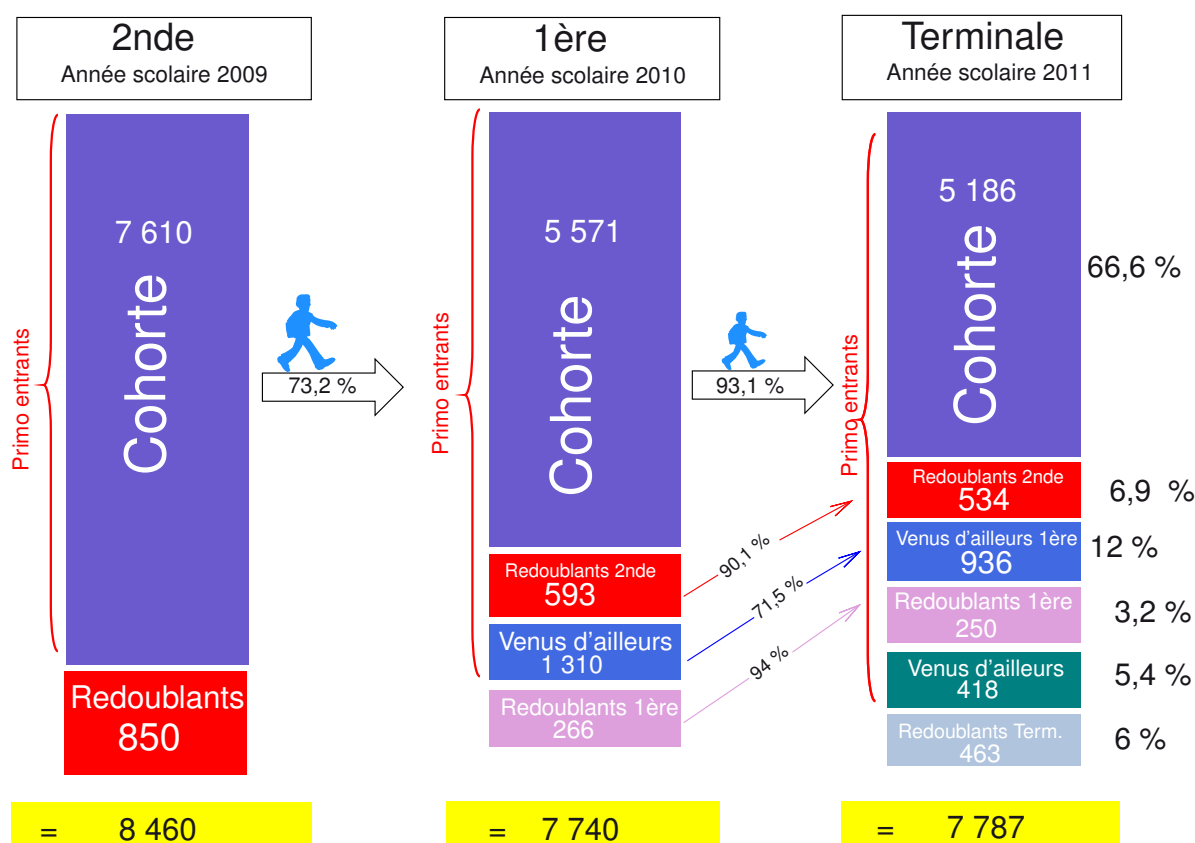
2nde
Année scolaire 2009

Primo entrants

7 610

Cohorte

Redoublants
850

= 8 460

73,2 %

1ère
Année scolaire 2010

Primo entrants

5 571

Cohorte

Redoublants 2nde
593

Venus d'ailleurs
1 310

Redoublants 1ère
266

= 7 740

93,1 %

90,1 %

71,5 %

94 %

Terminale
Année scolaire 2011

Primo entrants

5 186

Cohorte

66,6 %

Redoublants 2nde
534

6,9 %

Venus d'ailleurs 1ère
936

12 %

Redoublants 1ère
250

3,2 %

Venus d'ailleurs
418

5,4 %

Redoublants Term.
463

6 %

= 7 787